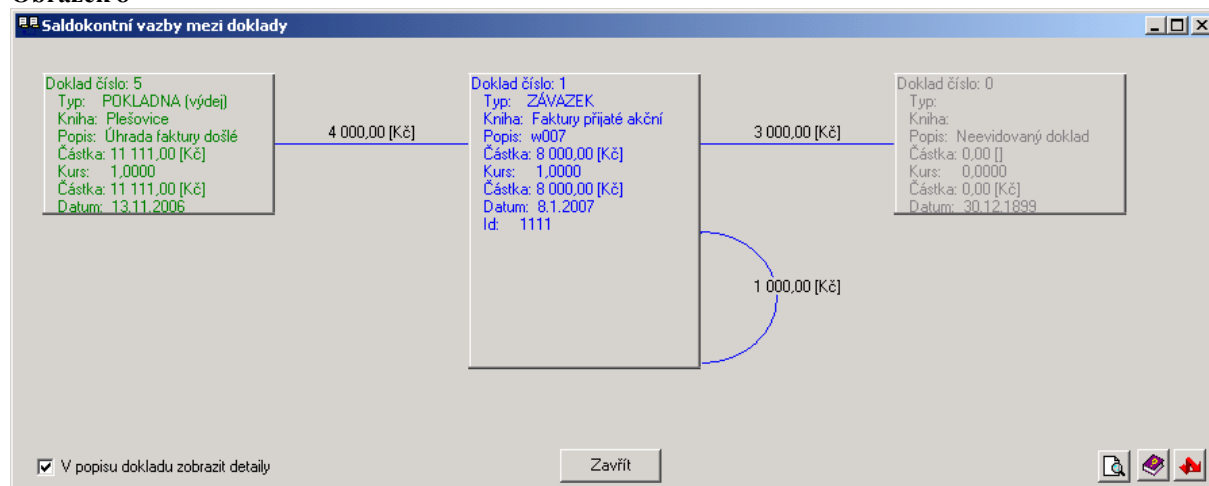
Saldokontní vazby mezi doklady

Doklad číslo: 5
Typ: POKLADNA (výdej)
Kniha: Plešovice
Popis: Úhrada faktury došlé
Částka: 11 111,00 [Kč]
Kurs: 1,0000
Částka: 11 111,00 [Kč]
Datum: 13.11.2006

4 000,00 [Kč]

Doklad číslo: 1
Typ: ZÁVAZEK
Kniha: Faktury přijaté akční
Popis: w007
Částka: 8 000,00 [Kč]
Kurs: 1,0000
Částka: 8 000,00 [Kč]
Datum: 8.1.2007
Id: 1111

3 000,00 [Kč]

Doklad číslo: 0
Typ:
Kniha:
Popis: Neevidovaný doklad
Částka: 0,00 []
Kurs: 0,0000
Částka: 0,00 [Kč]
Datum: 30.12.1899

1 000,00 [Kč]

V popisu dokladu zobrazit detaily

Zavřít